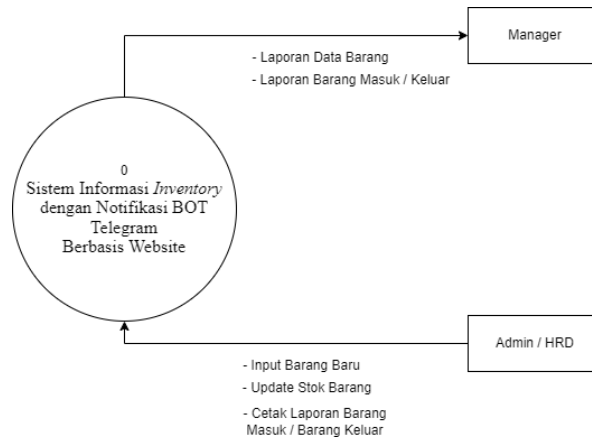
Manager

- Laporan Data Barang
- Laporan Barang Masuk / Keluar

0
Sistem Informasi *Inventory* dengan Notifikasi BOT Telegram Berbasis Website

Admin / HRD

- Input Barang Baru
- Update Stok Barang
- Cetak Laporan Barang Masuk / Barang Keluar